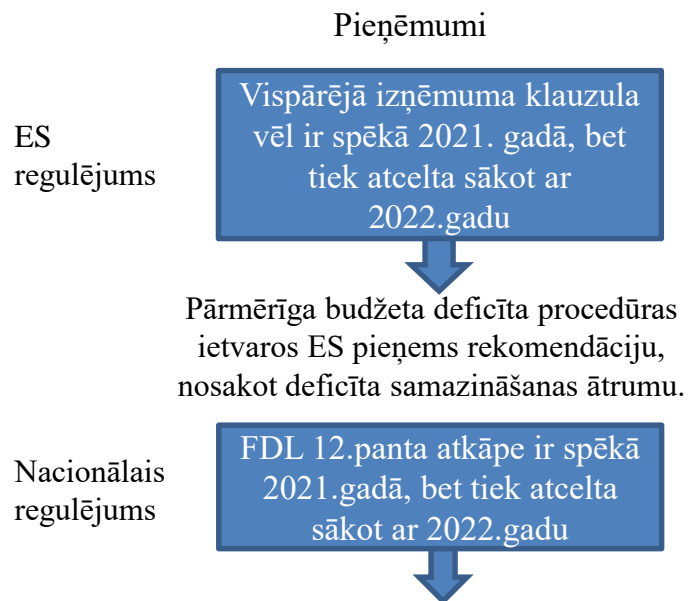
Pieņēmumi

ES regulējums

Vispārējā izņēmuma klauzula vēl ir spēkā 2021. gadā, bet tiek atcelta sākot ar 2022.gadu

Pārmērīga budžeta deficīta procedūras ietvaros ES pieņems rekomendāciju, nosakot deficīta samazināšanas ātrumu.

Nacionālais regulējums

FDL 12.panta atkāpe ir spēkā 2021.gadā, bet tiek atcelta sākot ar 2022.gadu